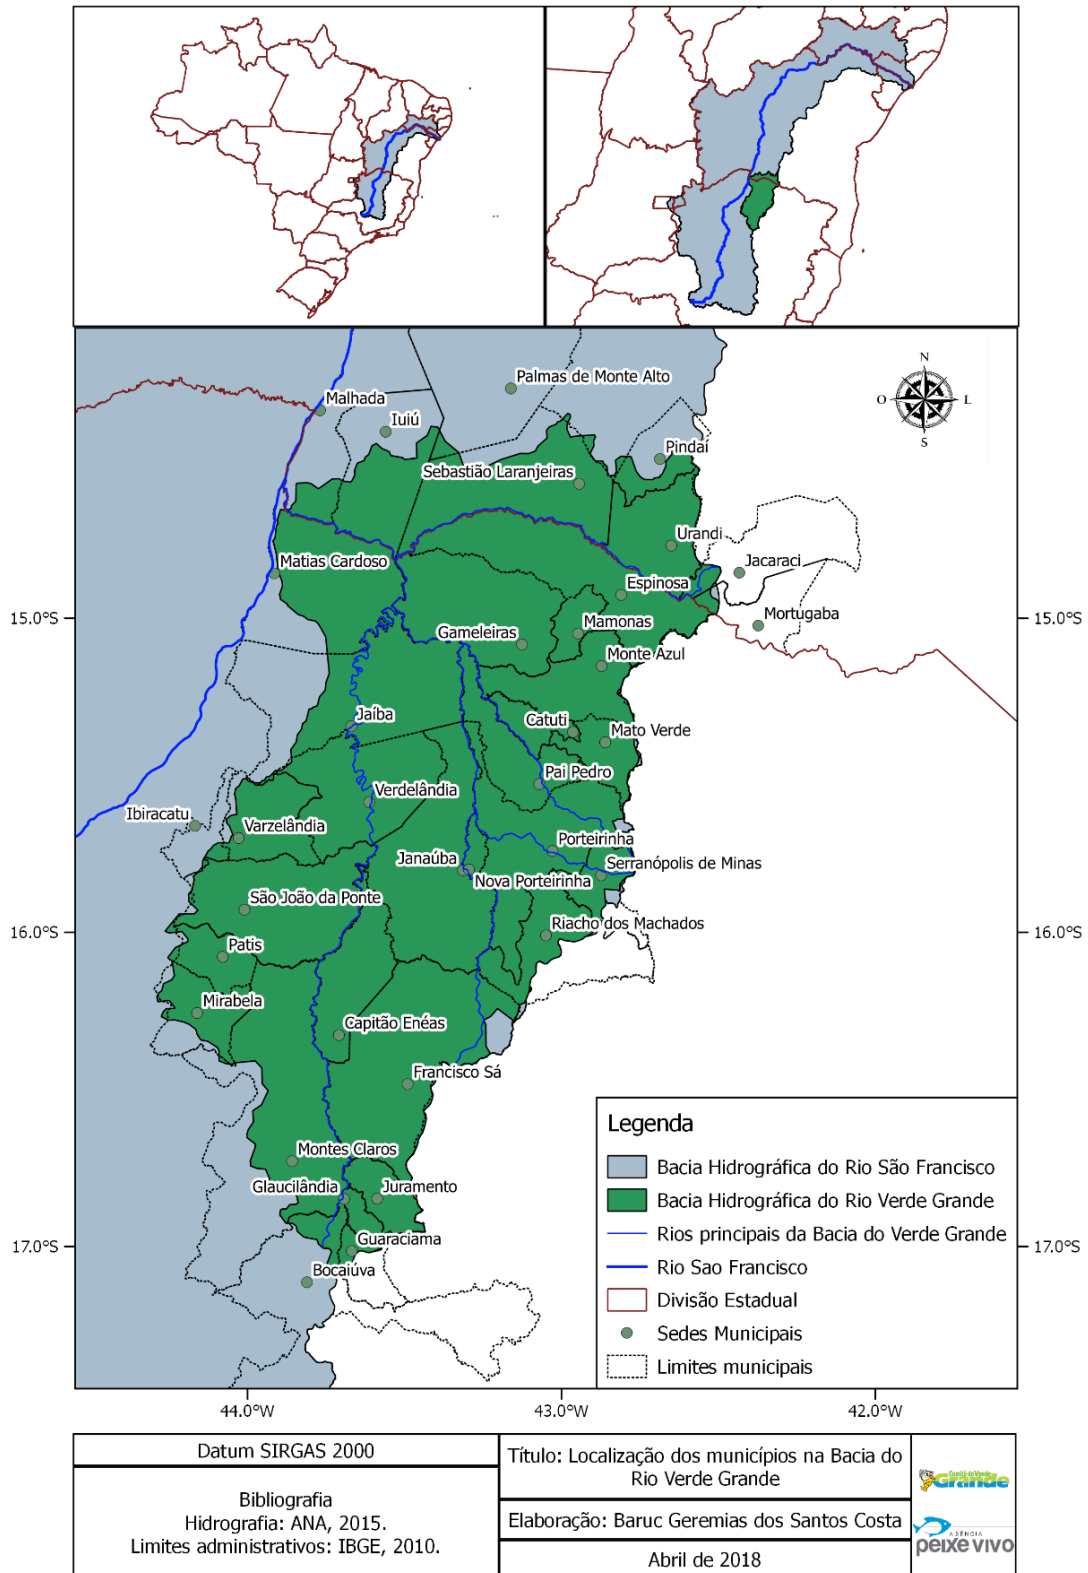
N
O
L
S

Palmas de Monte Alto
Malhada
Iuiú
Pindaí
Sebastião Laranjeiras
Urandi
Matias Cardoso
Jacaraci
Espinosa
Mortugaba
Gameleiras
Mamonas
Monte Azul
Jaíba
Catuti
Mato Verde
Pai Pedro
Verdelândia
Ibiracatu
Varzelândia
Porteirinha
Janaúba
Serranópolis de Minas
Nova Porteirinha
São João da Ponte
Riacho dos Machados
Patis
Mirabela
Capitão Enéas
Francisco Sá
Montes Claros
Glaucilândia
Juramento
Guaraciama
Bocaiúva

15.0°S
16.0°S
17.0°S
44.0°W
43.0°W
42.0°W

Legenda
Bacia Hidrográfica do Rio São Francisco
Bacia Hidrográfica do Rio Verde Grande
Rios principais da Bacia do Verde Grande
Rio Sao Francisco
Divisão Estadual
Sedes Municipais
Limites municipais

Datum SIRGAS 2000

Bibliografia
Hidrografia: ANA, 2015.
Limites administrativos: IBGE, 2010.

Título: Localização dos municípios na Bacia do Rio Verde Grande

Elaboração: Baruc Geremias dos Santos Costa

Abril de 2018

Comitê do Verde Grande
AGÊNCIA peixe vivo